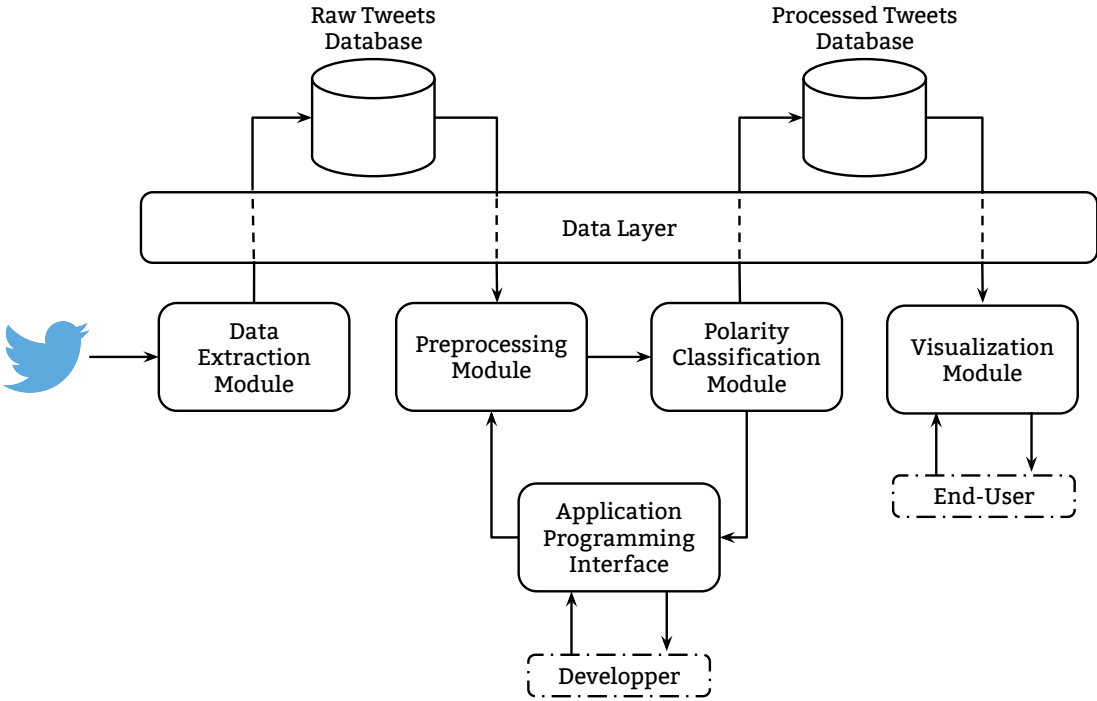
Raw Tweets Database

Processed Tweets Database

Data Layer

Data Extraction Module

Preprocessing Module

Polarity Classification Module

Visualization Module

End-User

Application Programming Interface

Developper